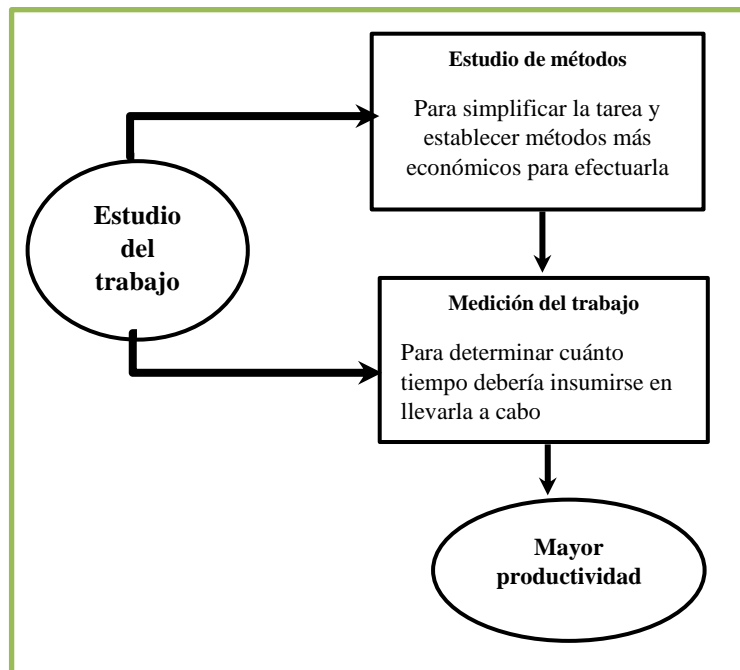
Estudio de métodos

Para simplificar la tarea y establecer métodos más económicos para efectuarla

Estudio del trabajo

Medición del trabajo

Para determinar cuánto tiempo debería insumirse en llevarla a cabo

Mayor productividad